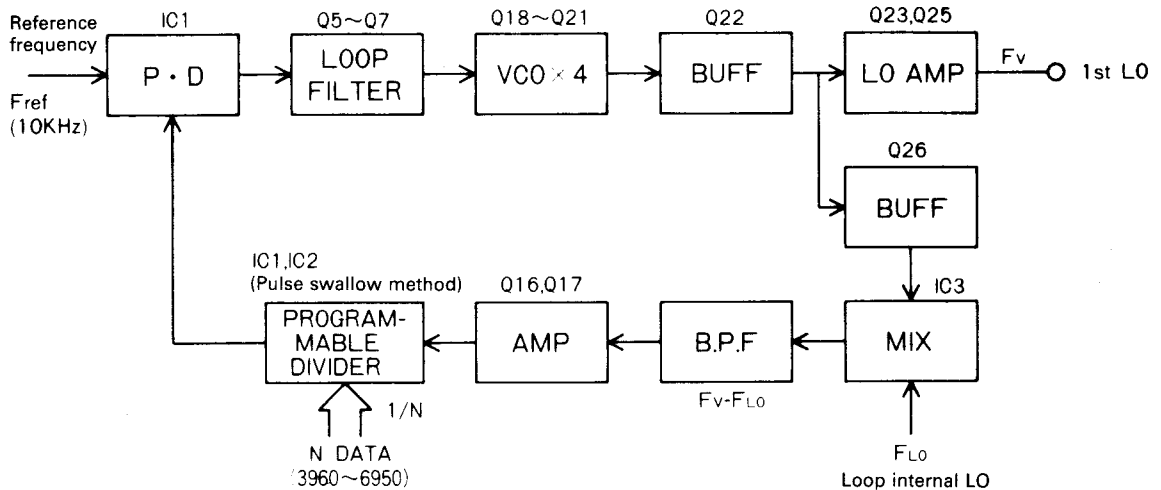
Reference frequency

Fref (10KHz)

IC1

P · D

Q5~Q7

LOOP FILTER

Q18~Q21

VCO × 4

Q22

BUFF

Q23,Q25

LO AMP

Fv

1st LO

Q26

BUFF

IC3

MIX

$F_{LO}$
Loop internal LO

B.P.F

Fv-$F_{LO}$

Q16,Q17

AMP

IC1,IC2
(Pulse swallow method)

PROGRAM-MABLE DIVIDER

1/N

N DATA
(3960~6950)